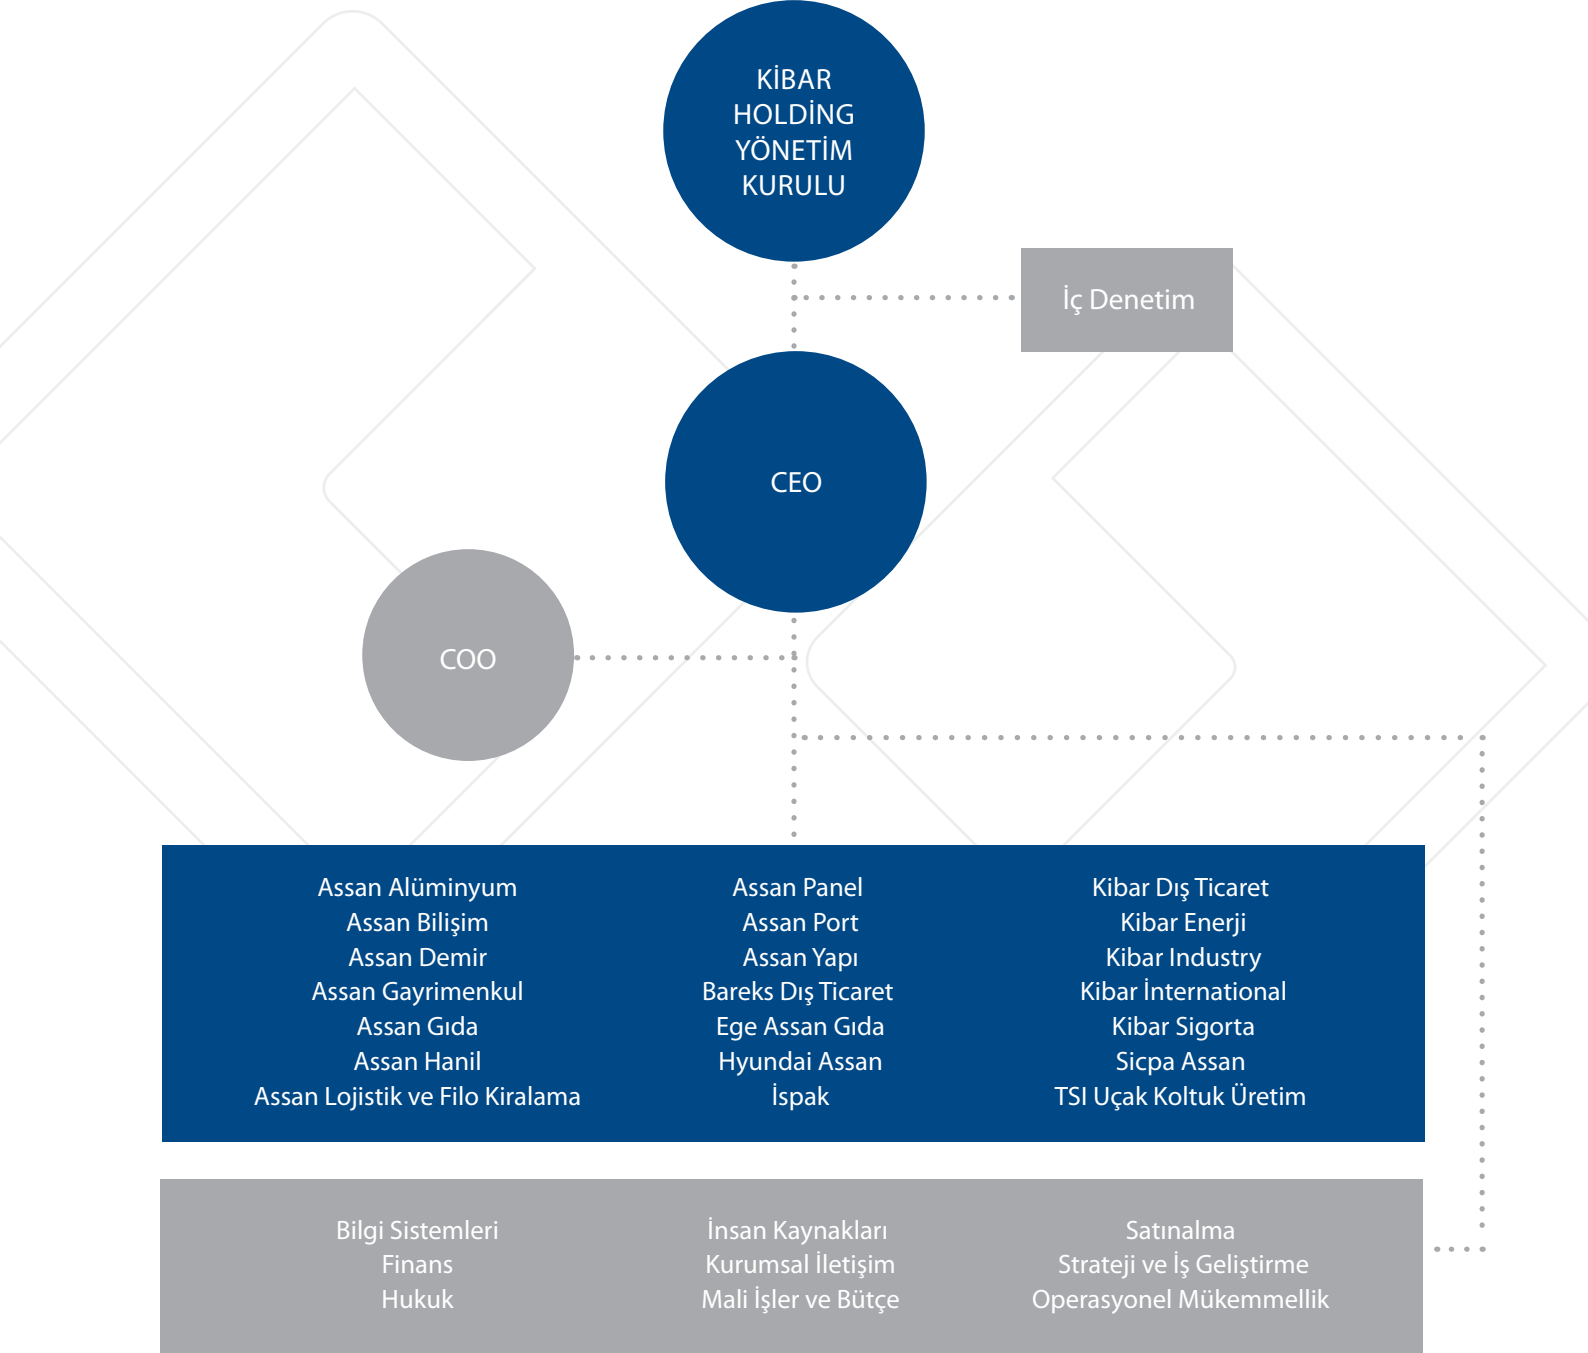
KİBAR HOLDİNG YÖNETİM KURULU

İç Denetim

CEO

COO

Assan Alüminyum
Assan Bilişim
Assan Demir
Assan Gayrimenkul
Assan Gıda
Assan Hanil
Assan Lojistik ve Filo Kiralama

Assan Panel
Assan Port
Assan Yapı
Bareks Dış Ticaret
Ege Assan Gıda
Hyundai Assan
İspak

Kibar Dış Ticaret
Kibar Enerji
Kibar Industry
Kibar İnternational
Kibar Sigorta
Sicpa Assan
TSI Uçak Koltuk Üretim

Bilgi Sistemleri
Finans
Hukuk

İnsan Kaynakları
Kurumsal İletişim
Mali İşler ve Bütçe

Satınalma
Strateji ve İş Geliştirme
Operasyonel Mükemmellik